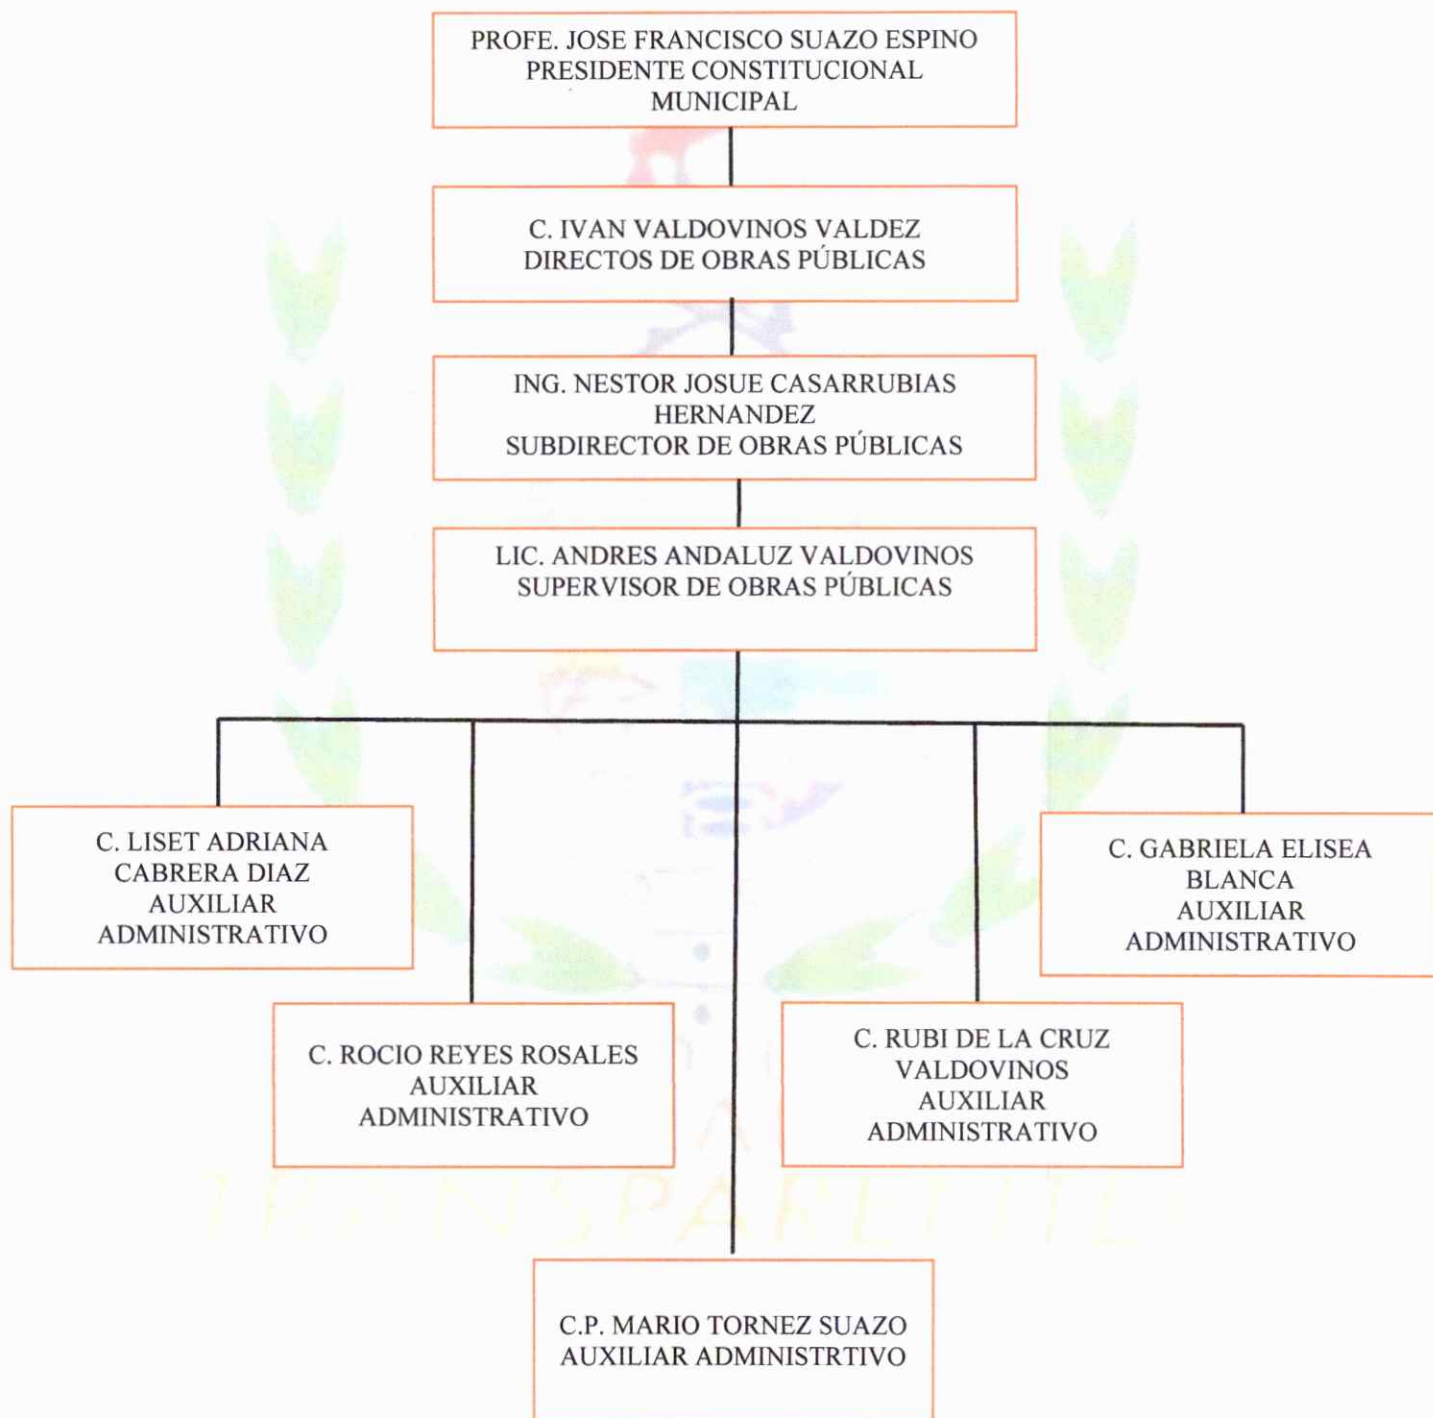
PROFE. JOSE FRANCISCO SUAZO ESPINO
PRESIDENTE CONSTITUCIONAL
MUNICIPAL

C. IVAN VALDOVINOS VALDEZ
DIRECTOS DE OBRAS PÚBLICAS

ING. NESTOR JOSUE CASARRUBIAS
HERNANDEZ
SUBDIRECTOR DE OBRAS PÚBLICAS

LIC. ANDRES ANDALUZ VALDOVINOS
SUPERVISOR DE OBRAS PÚBLICAS

C. LISET ADRIANA
CABRERA DIAZ
AUXILIAR
ADMINISTRATIVO

C. GABRIELA ELISEA
BLANCA
AUXILIAR
ADMINISTRATIVO

C. ROCIO REYES ROSALES
AUXILIAR
ADMINISTRATIVO

C. RUBI DE LA CRUZ
VALDOVINOS
AUXILIAR
ADMINISTRATIVO

C.P. MARIO TORNEZ SUAZO
AUXILIAR ADMINISTRTIVO